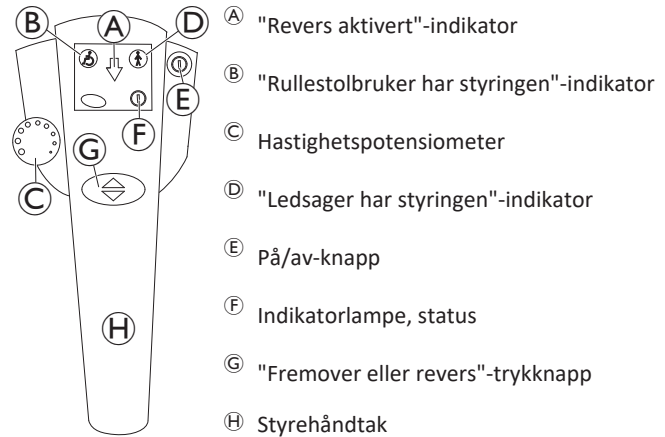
B A D

E

F

C G

H

Ⓐ "Revers aktivert"-indikator

Ⓑ "Rullestolbruker har styringen"-indikator

Ⓒ Hastighetspotensiometer

Ⓓ "Ledsager har styringen"-indikator

Ⓔ På/av-knapp

Ⓕ Indikatorlampe, status

Ⓖ "Fremover eller revers"-trykknapp

Ⓗ Styrehåndtak